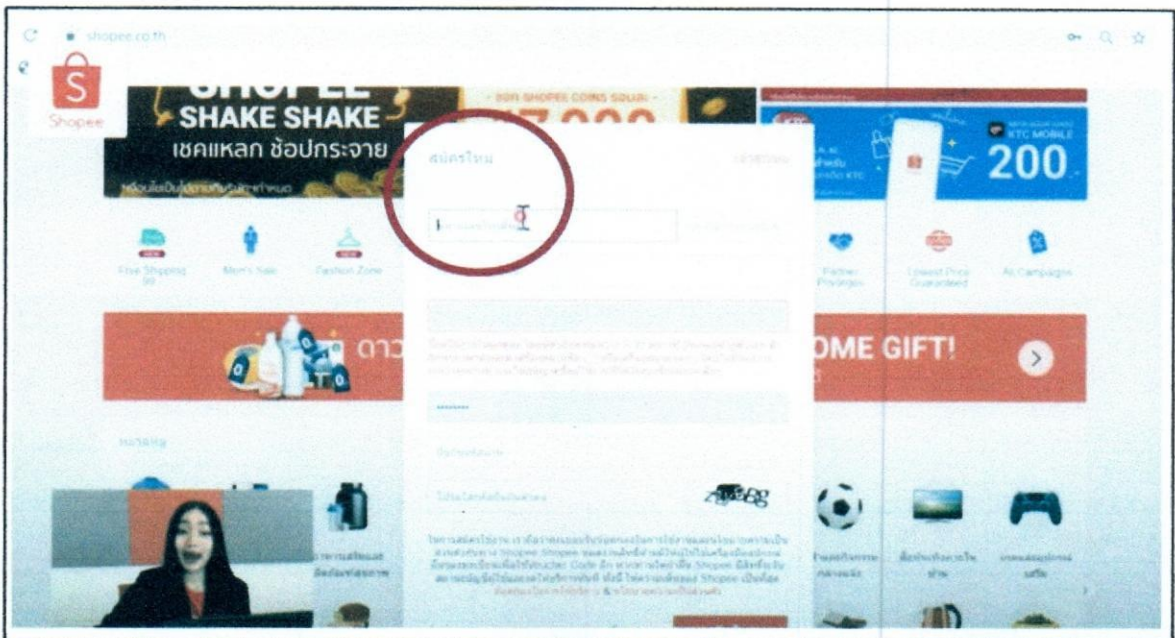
shopee.co.th

Shopee

SHOPEE SHAKE SHAKE
เชคแหลก ช้อปกระจาย

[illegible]

สมัครใหม่

เข้าสู่ระบบ

KTC MOBILE
200

Free Shipping 99
Men's Sale
Fashion Zone
Father Privileges
Lowest Price Guaranteed
All Campaigns

ดาว
OME GIFT!

หมวดหมู่

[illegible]